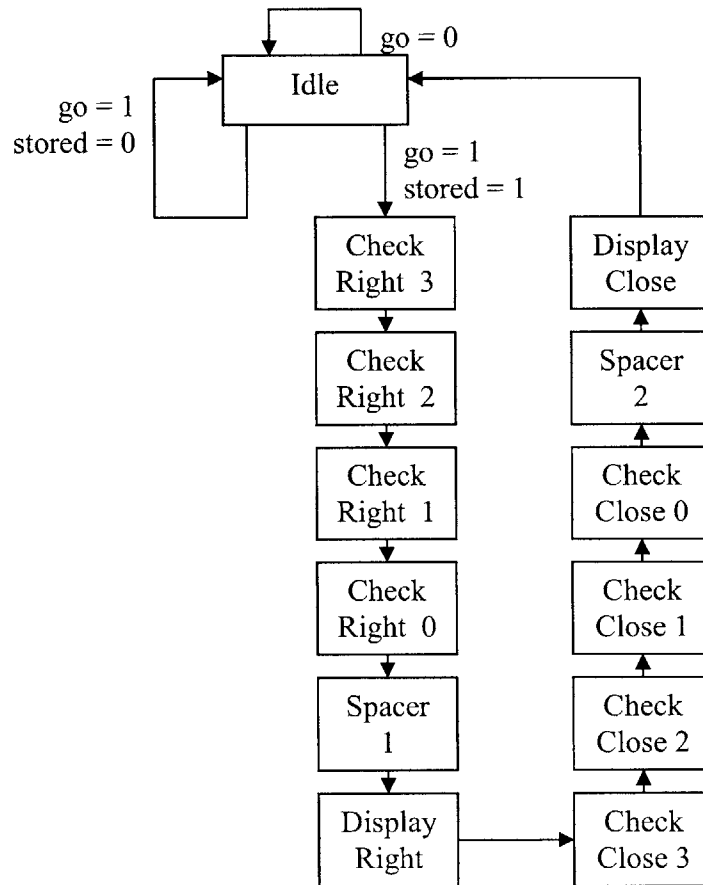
go = 0

Idle

go = 1
stored = 0

go = 1
stored = 1

Check Right 3

Check Right 2

Check Right 1

Check Right 0

Spacer 1

Display Right

Check Close 3

Check Close 2

Check Close 1

Check Close 0

Spacer 2

Display Close